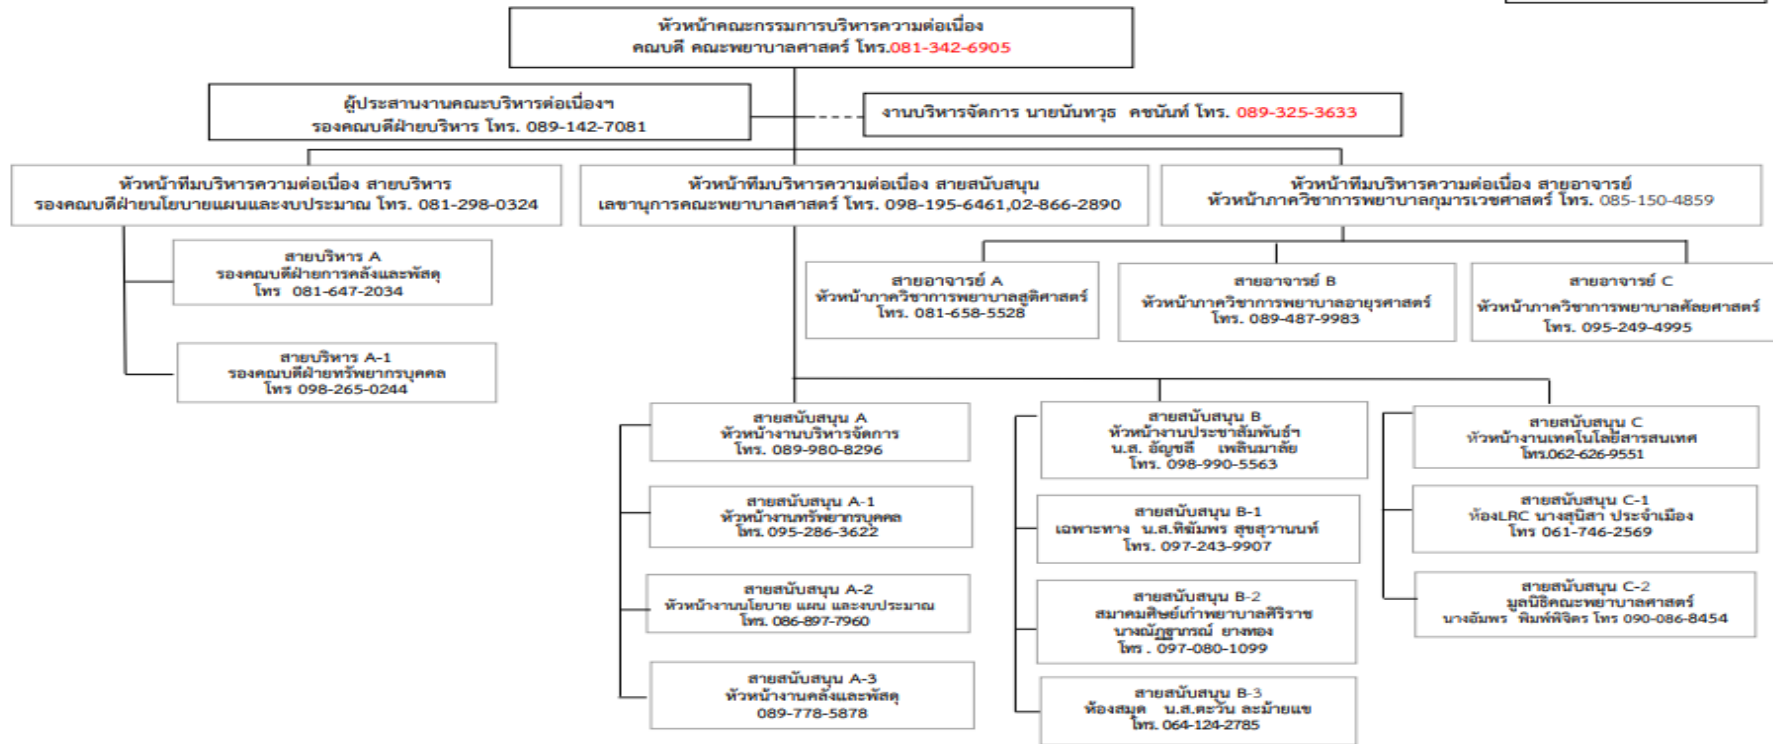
หัวหน้าคณะกรรมการบริหารความต่อเนื่อง
คณบดี คณะพยาบาลศาสตร์ โทร.081-342-6905

ผู้ประสานงานคณะบริหารต่อเนื่องฯ
รองคณบดีฝ่ายบริหาร โทร. 089-142-7081

งานบริหารจัดการ นายนันทวุธ คชนันท์ โทร. 089-325-3633

หัวหน้าทีมบริหารความต่อเนื่อง สายบริหาร
รองคณบดีฝ่ายนโยบายแผนและงบประมาณ โทร. 081-298-0324

หัวหน้าทีมบริหารความต่อเนื่อง สายสนับสนุน
เลขานุการคณะพยาบาลศาสตร์ โทร. 098-195-6461,02-866-2890

หัวหน้าทีมบริหารความต่อเนื่อง สายอาจารย์
หัวหน้าภาควิชาการพยาบาลกุมารเวชศาสตร์ โทร. 085-150-4859

สายบริหาร A
รองคณบดีฝ่ายการคลังและพัสดุ
โทร 081-647-2034

สายบริหาร A-1
รองคณบดีฝ่ายทรัพยากรบุคคล
โทร 098-265-0244

สายอาจารย์ A
หัวหน้าภาควิชาการพยาบาลสูติศาสตร์
โทร. 081-658-5528

สายอาจารย์ B
หัวหน้าภาควิชาการพยาบาลอายุรศาสตร์
โทร. 089-487-9983

สายอาจารย์ C
หัวหน้าภาควิชาการพยาบาลศัลยศาสตร์
โทร. 095-249-4995

สายสนับสนุน A
หัวหน้างานบริหารจัดการ
โทร. 089-980-8296

สายสนับสนุน A-1
หัวหน้างานทรัพยากรบุคคล
โทร. 095-286-3622

สายสนับสนุน A-2
หัวหน้างานนโยบาย แผน และงบประมาณ
โทร. 086-897-7960

สายสนับสนุน A-3
หัวหน้างานคลังและพัสดุ
089-778-5878

สายสนับสนุน B
หัวหน้างานประชาสัมพันธ์ฯ
น.ส. อัญชลี เพลินมาลัย
โทร. 098-990-5563

สายสนับสนุน B-1
เฉพาะทาง น.ส.พิมพร สุขสุวานนท์
โทร. 097-243-9907

สายสนับสนุน B-2
สมาคมศิษย์เก่าพยาบาลศิริราช
นางณัฏฐาภรณ์ ยาทอง
โทร . 097-080-1099

สายสนับสนุน B-3
ห้องสมุด น.ส.ตะวัน ละม้ายแข
โทร. 064-124-2785

สายสนับสนุน C
หัวหน้างานเทคโนโลยีสารสนเทศ
โทร.062-626-9551

สายสนับสนุน C-1
ห้องLRC นางสุนิสา ประจำเมือง
โทร 061-746-2569

สายสนับสนุน C-2
มูลนิธิคณะพยาบาลศาสตร์
นางอัมพร พิมพ์พิจิตร โทร 090-086-8454